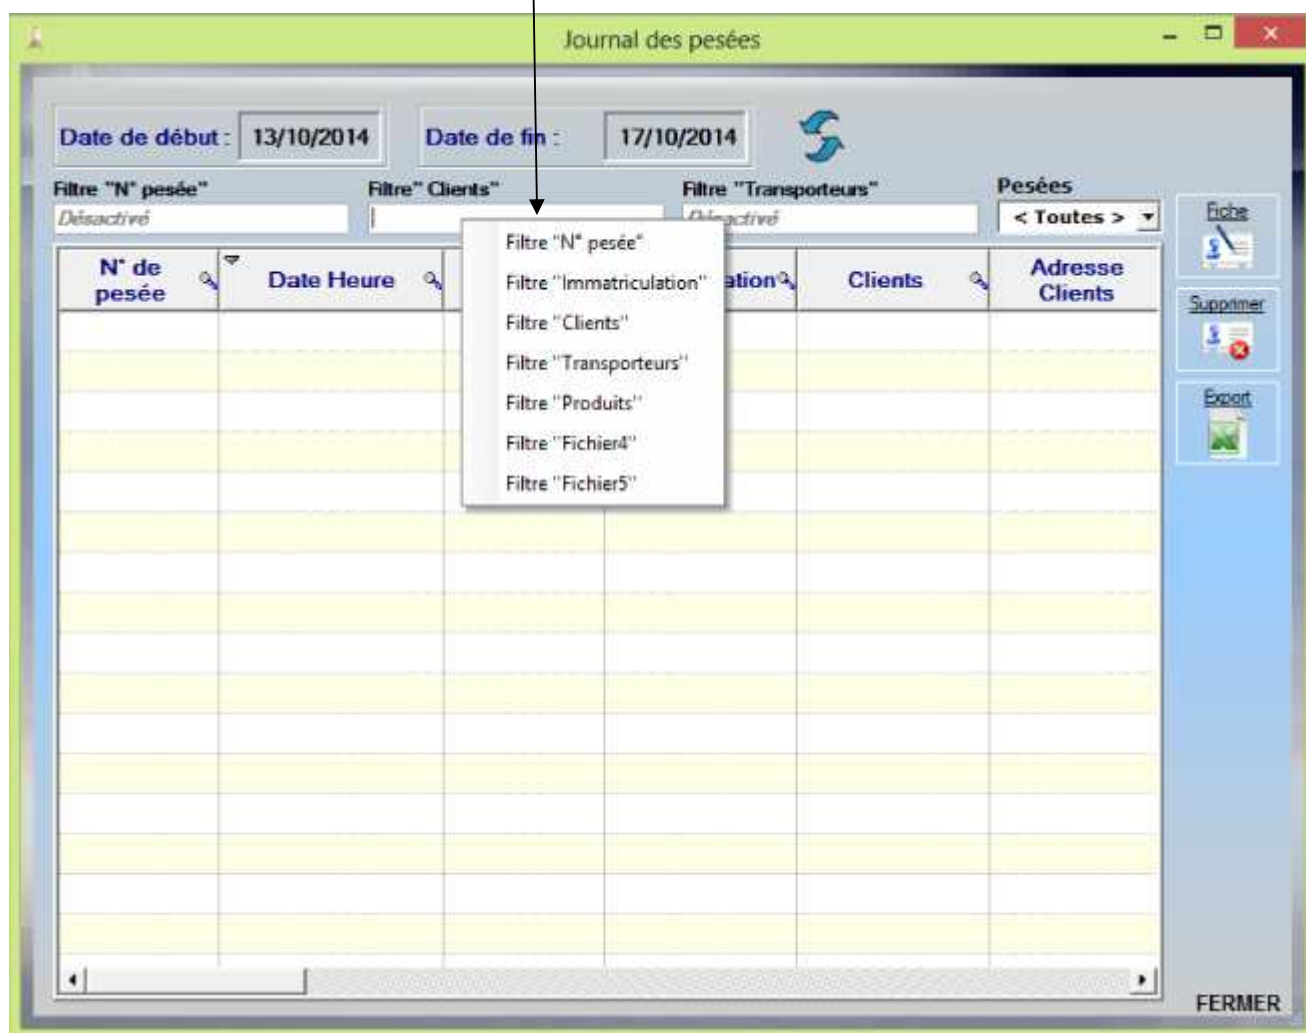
Journal des pesées

Date de début : 13/10/2014
Date de fin : 17/10/2014

Filtre "N° pesée"
Désactivé
Filtre" Clients"
Filtre "Transporteurs"
Désactivé
Pesées
< Toutes >

| N° de pesée | Date Heure | | ation | Clients | Adresse Clients |
|---|---|---|---|---|---|

Filtre "N° pesée"
Filtre "Immatriculation"
Filtre "Clients"
Filtre "Transporteurs"
Filtre "Produits"
Filtre "Fichier4"
Filtre "Fichier5"

Fiche
Supprimer
Export

FERMER